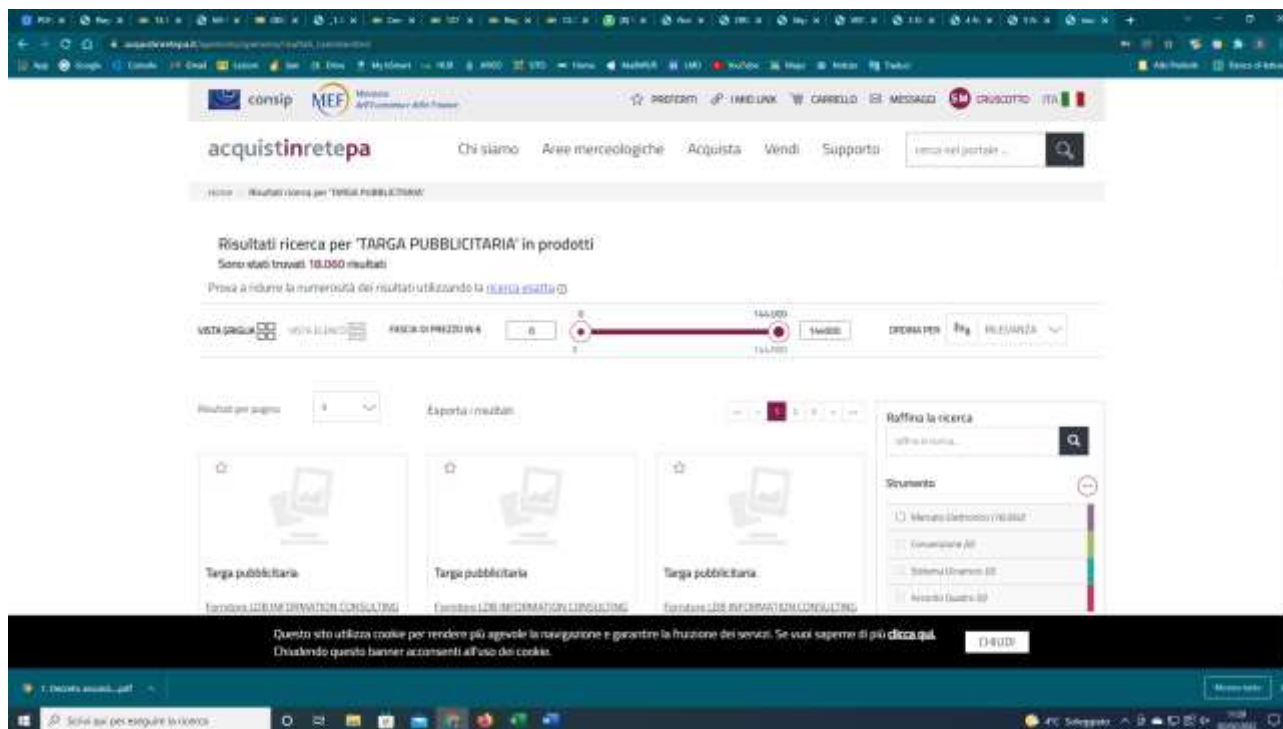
consip MEF

PREFERITI IMIEI LINK CARRELLO MESSAGGI CRUSCOTTO ITA

acquistinretepa

Chi siamo Aree merceologiche Acquista Vendi Supporto

cerca nel portale...

Home Risultati ricerca per 'TARGA PUBBLICITARIA'

Risultati ricerca per 'TARGA PUBBLICITARIA' in prodotti

Sono stati trovati 18.060 risultati

Prova a ridurre la numerosità dei risultati utilizzando la ricerca esatta

VISTA GRIGLIA VISTA ELENCO FASCIA DI PREZZO IN € 0 144.000 144000 ORDINA PER RILEVANZA

Risultati per pagina

Esporta i risultati

Raffina la ricerca

Strumento

Mercato Elettronico (18.060)

Convenzione (0)

Sistema Dinamico (0)

Accordo Quadro (0)

Targa pubblicitaria

Fornitore LDB INFORMATION CONSULTING

Targa pubblicitaria

Fornitore LDB INFORMATION CONSULTING

Targa pubblicitaria

Fornitore LDB INFORMATION CONSULTING

Questo sito utilizza cookie per rendere più agevole la navigazione e garantire la fruizione dei servizi. Se vuoi saperne di più clicca qui. Chiudendo questo banner acconsenti all'uso dei cookie.

CHIUDI

Scrivi qui per eseguire la ricerca

Mostra tutto